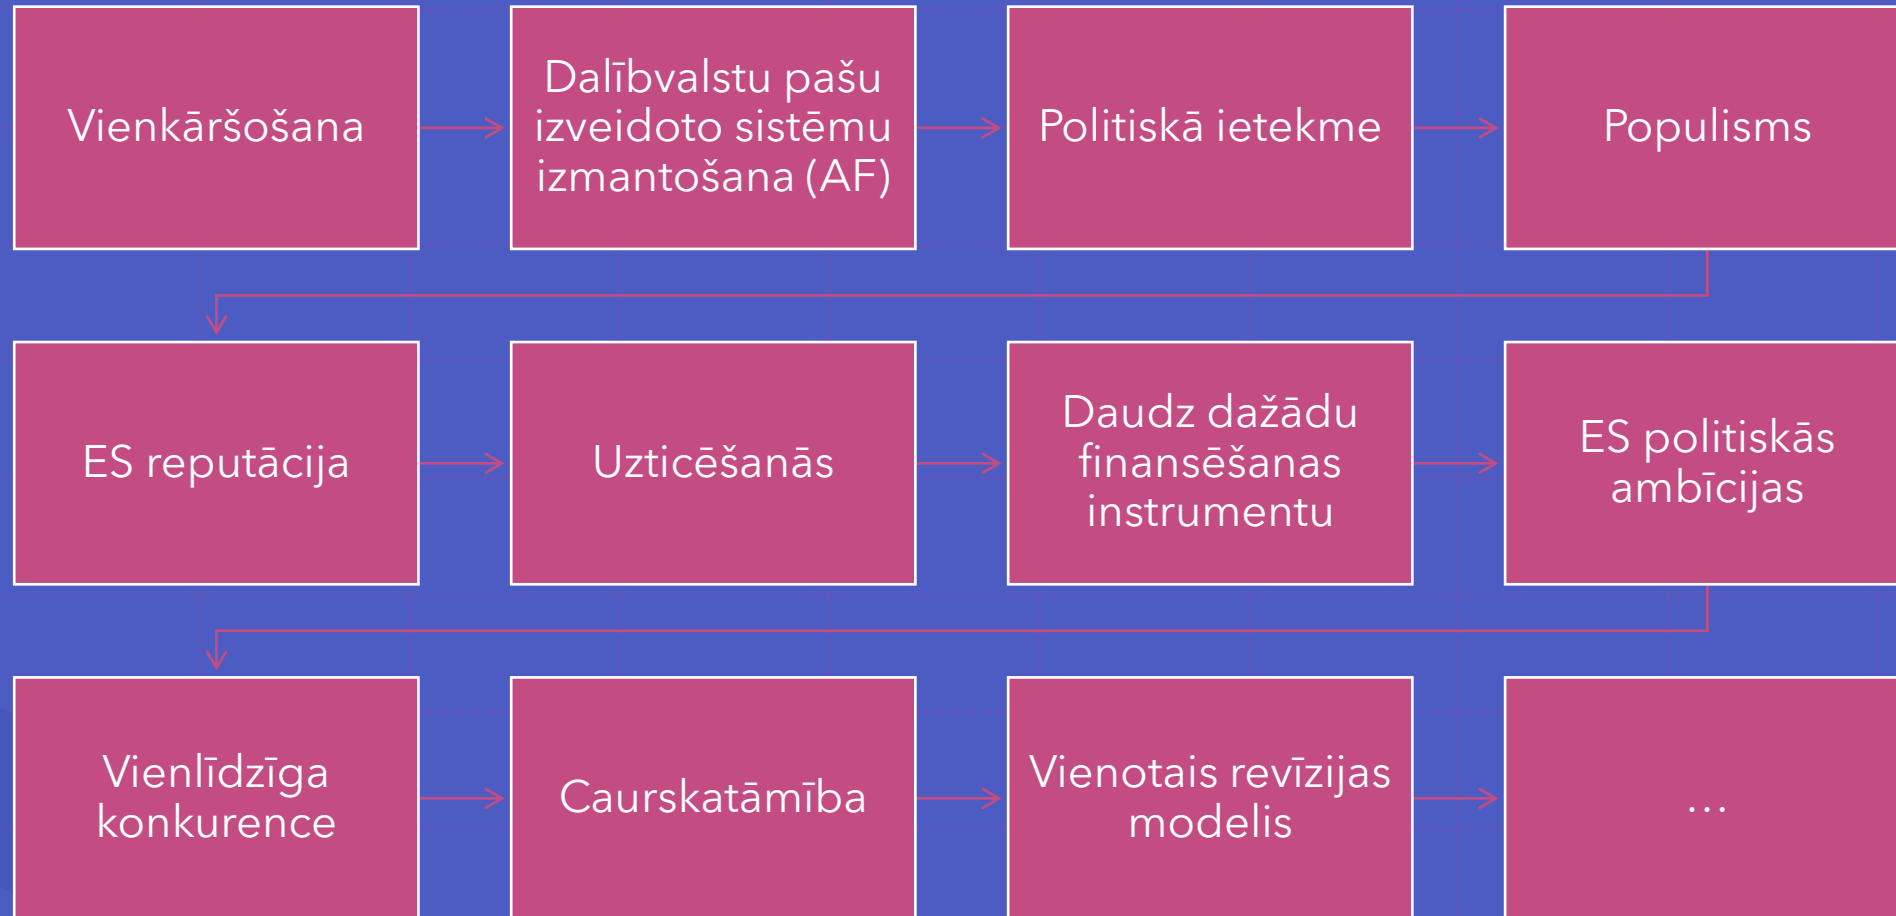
Vienkāršošana

Dalībvalstu pašu izveidoto sistēmu izmantošana (AF)

Politiskā ietekme

Populisms

ES reputācija

Uzticēšanās

Daudz dažādu finansēšanas instrumentu

ES politiskās ambīcijas

Vienlīdzīga konkurence

Caurskatāmība

Vienotais revīzijas modelis

...